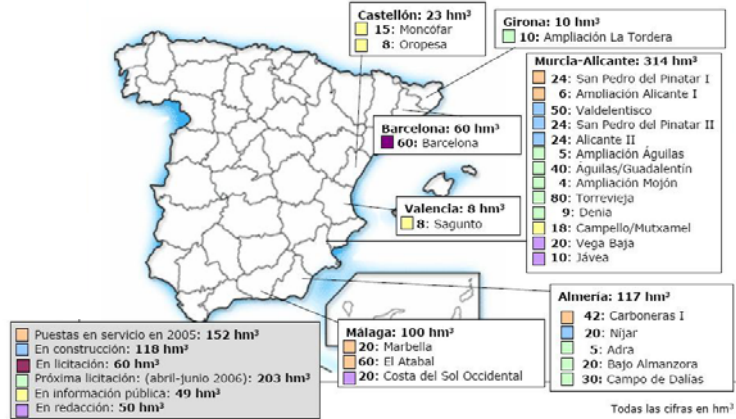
Castellón: 23 hm³
15: Moncófar
8: Oropesa

Girona: 10 hm³
10: Ampliación La Tordera

Murcia-Alicante: 314 hm³
24: San Pedro del Pinatar I
6: Ampliación Alicante I
50: Valdelentisco
24: San Pedro del Pinatar II
24: Alicante II
5: Ampliación Águilas
40: Águilas/Guadalentín
4: Ampliación Mojón
80: Torrevieja
9: Denia
18: Campello/Mutxamel
20: Vega Baja
10: Jávea

Barcelona: 60 hm³
60: Barcelona

Valencia: 8 hm³
8: Sagunto

Almería: 117 hm³
42: Carboneras I
20: Níjar
5: Adra
20: Bajo Almanzora
30: Campo de Dalías

Málaga: 100 hm³
20: Marbella
60: El Atabal
20: Costa del Sol Occidental

Puestas en servicio en 2005: 152 hm³
En construcción: 118 hm³
En licitación: 60 hm³
Próxima licitación: (abril-junio 2006): 203 hm³
En información pública: 49 hm³
En redacción: 50 hm³

Todas las cifras en hm³